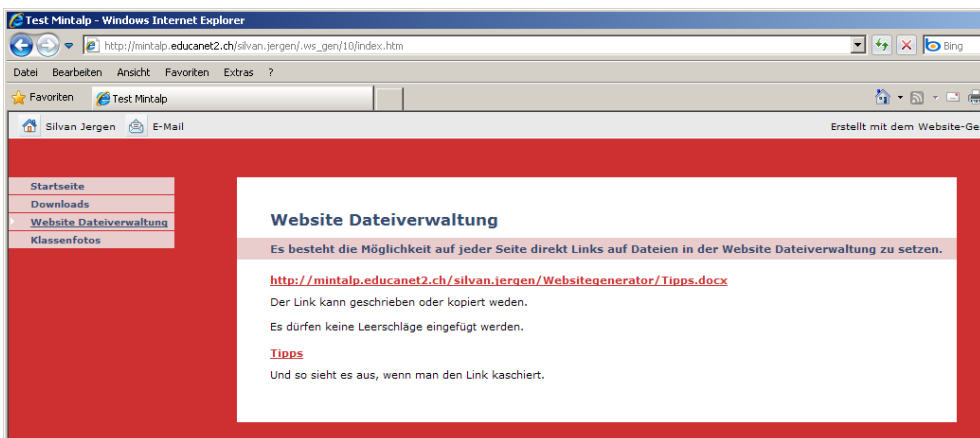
Test Mintalp - Windows Internet Explorer

http://mintalp.educanet2.ch/silvan.jergen/.ws_gen/10/index.htm

Bing

Datei Bearbeiten Ansicht Favoriten Extras ?

Favoriten

Test Mintalp

Silvan Jergen E-Mail

Erstellt mit dem Website-Ge

Startseite
Downloads
Website Dateiverwaltung
Klassenfotos

Website Dateiverwaltung

Es besteht die Möglichkeit auf jeder Seite direkt Links auf Dateien in der Website Dateiverwaltung zu setzen.

http://mintalp.educanet2.ch/silvan.jergen/Websitegenerator/Tipps.docx

Der Link kann geschrieben oder kopiert weden.

Es dürfen keine Leerschläge eingefügt werden.

Tipps

Und so sieht es aus, wenn man den Link kaschiert.